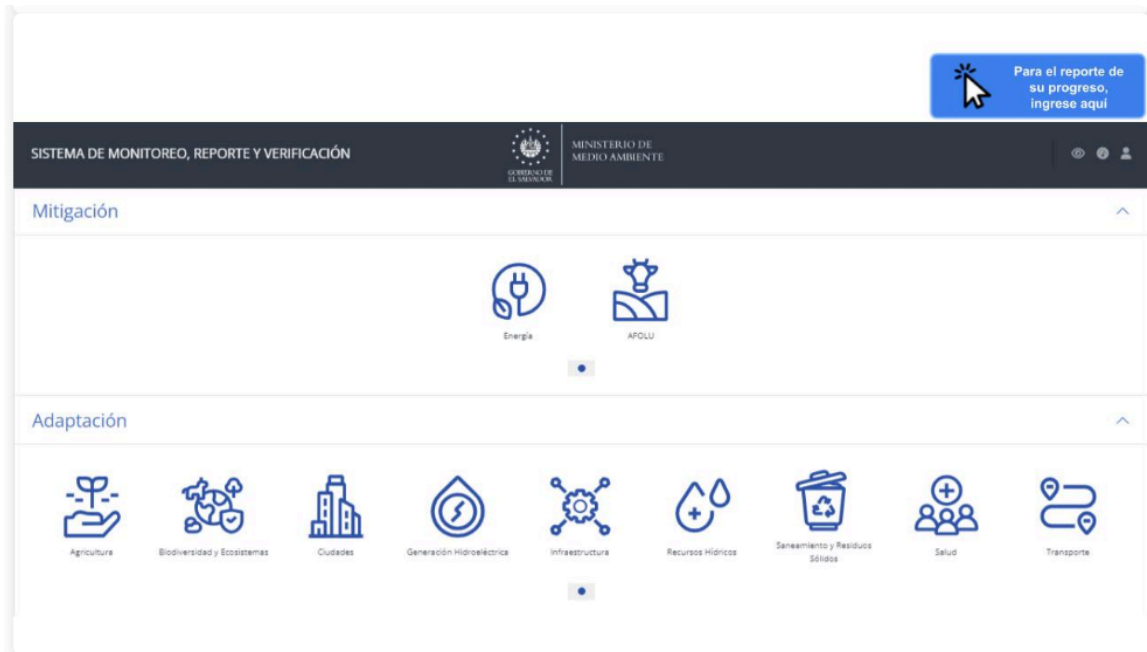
Para el reporte de su progreso, ingrese aquí

SISTEMA DE MONITOREO, REPORTE Y VERIFICACIÓN

GOBIERNO DE EL SALVADOR

MINISTERIO DE MEDIO AMBIENTE

Mitigación

Energía

AFOLU

Adaptación

Agricultura

Biodiversidad y Ecosistemas

Ciudades

Generación Hidroeléctrica

Infraestructura

Recursos Hídricos

Saneamiento y Residuos Sólidos

Salud

Transporte